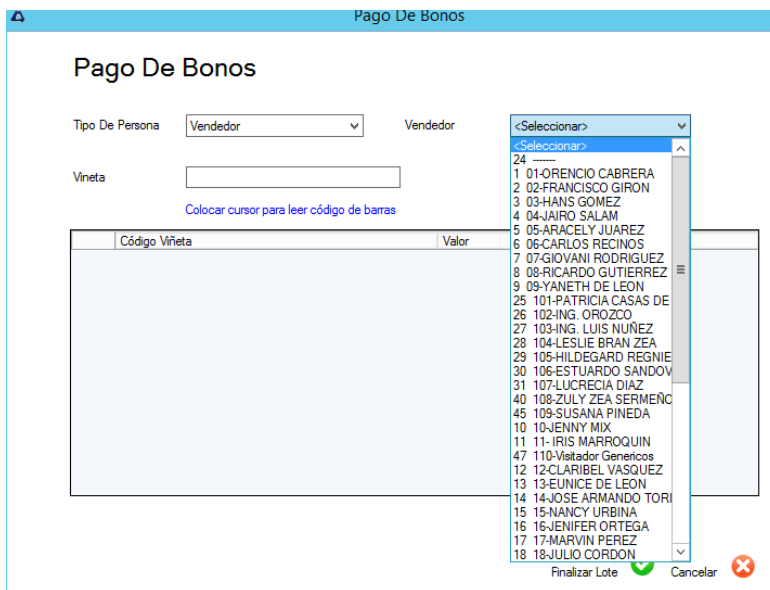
Pago De Bonos

Pago De Bonos

Tipo De Persona
Vendedor
Vendedor
<Seleccionar>

Vineta

Colocar cursor para leer código de barras

| | Código Viñeta | Valor |
|---|---|---|

<Seleccionar>
24 -------
1 01-ORENCIO CABRERA
2 02-FRANCISCO GIRON
3 03-HANS GOMEZ
4 04-JAIRO SALAM
5 05-ARACELY JUAREZ
6 06-CARLOS RECINOS
7 07-GIOVANI RODRIGUEZ
8 08-RICARDO GUTIERREZ
9 09-YANETH DE LEON
25 101-PATRICIA CASAS DE
26 102-ING. OROZCO
27 103-ING. LUIS NUÑEZ
28 104-LESLIE BRAN ZEA
29 105-HILDEGARD REGNIE
30 106-ESTUARDO SANDOV
31 107-LUCRECIA DIAZ
40 108-ZULY ZEA SERMEÑO
45 109-SUSANA PINEDA
10 10-JENNY MIX
11 11- IRIS MARROQUIN
47 110-Visitador Genericos
12 12-CLARIBEL VASQUEZ
13 13-EUNICE DE LEON
14 14-JOSE ARMANDO TORI
15 15-NANCY URBINA
16 16-JENIFER ORTEGA
17 17-MARVIN PEREZ
18 18-JULIO CORDON

Finalizar Lote
Cancelar